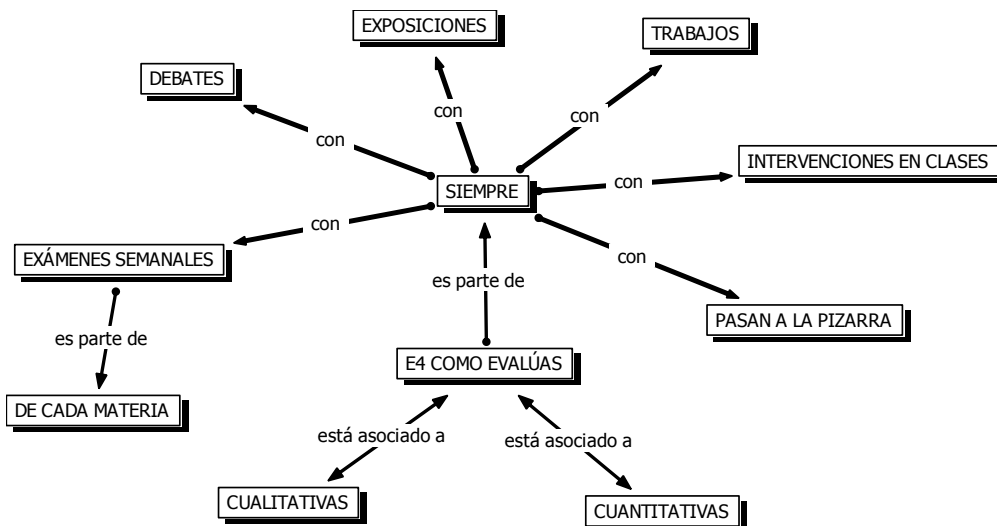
EXPOSICIONES

TRABAJOS

DEBATES

con

con

con

con

INTERVENCIONES EN CLASES

SIEMPRE

con

con

con

EXÁMENES SEMANALES

es parte de

es parte de

PASAN A LA PIZARRA

E4 COMO EVALÚAS

DE CADA MATERIA

está asociado a

está asociado a

CUALITATIVAS

CUANTITATIVAS